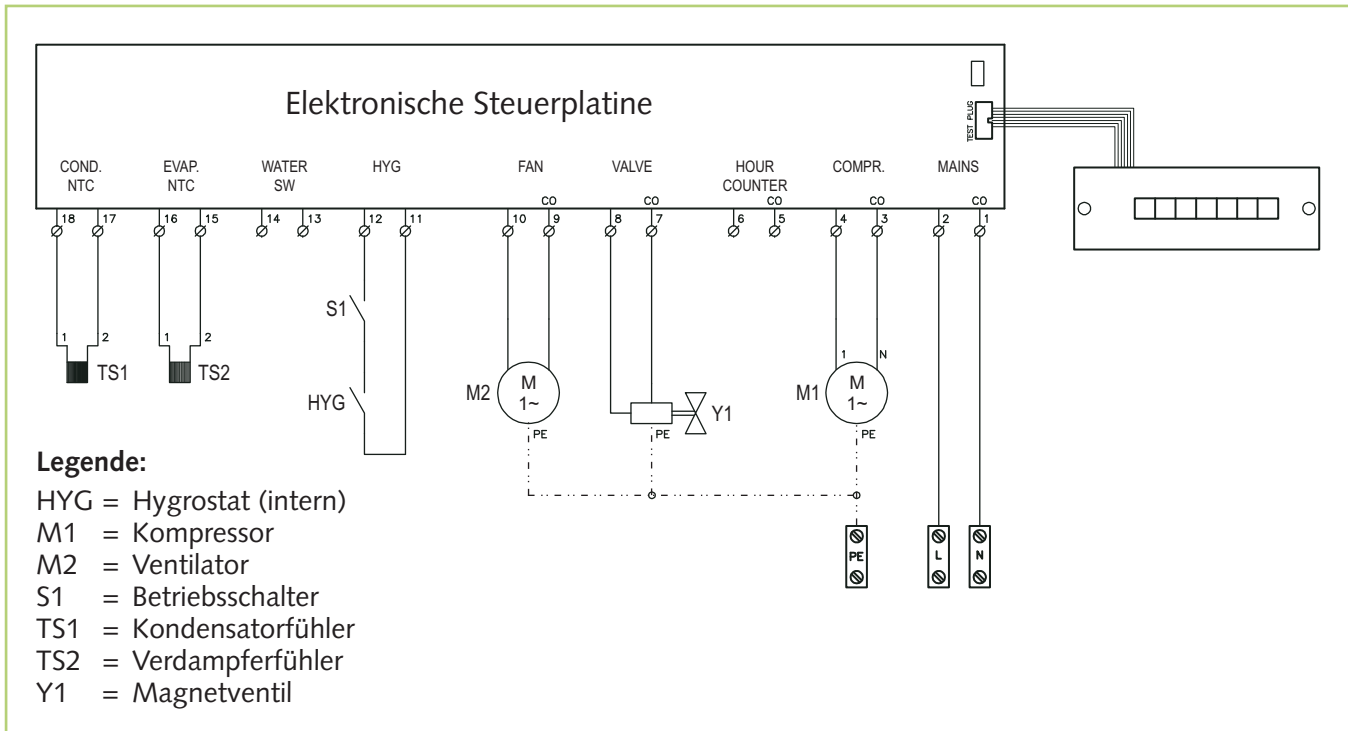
Elektronische Steuerplatine

TEST PLUG

COND. NTC

EVAP. NTC

WATER SW

HYG

FAN

VALVE

HOUR COUNTER

COMPR.

MAINS

CO CO CO CO CO

18 17 16 15 14 13 12 11 10 9 8 7 6 5 4 3 2 1

1 2 1 2

TS1 TS2

S1

HYG

M2 M 1~

PE

Y1

PE

1 N

M1 M 1~

PE

PE L N

**Legende:**

HYG = Hygrostat (intern)
M1 = Kompressor
M2 = Ventilator
S1 = Betriebsschalter
TS1 = Kondensatorfühler
TS2 = Verdampferfühler
Y1 = Magnetventil